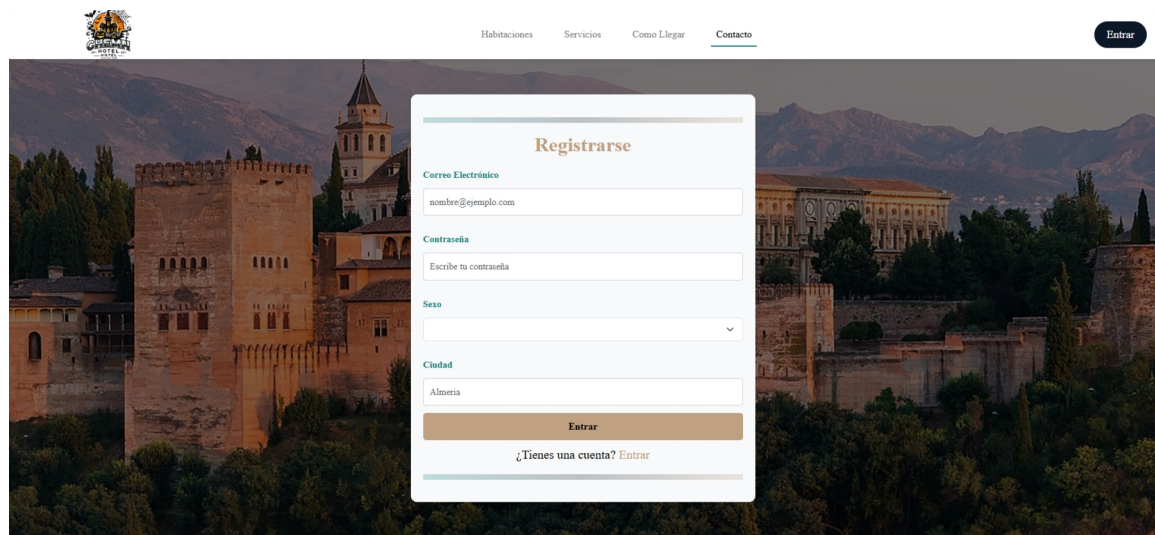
HOTEL

Habitaciones Servicios Como Llegar Contacto

Entrar

Registrarse

Correo Electrónico

nombre@ejemplo.com

Contraseña

Escribe tu contraseña

Sexo

Ciudad

Almeria

Entrar

¿Tienes una cuenta? Entrar